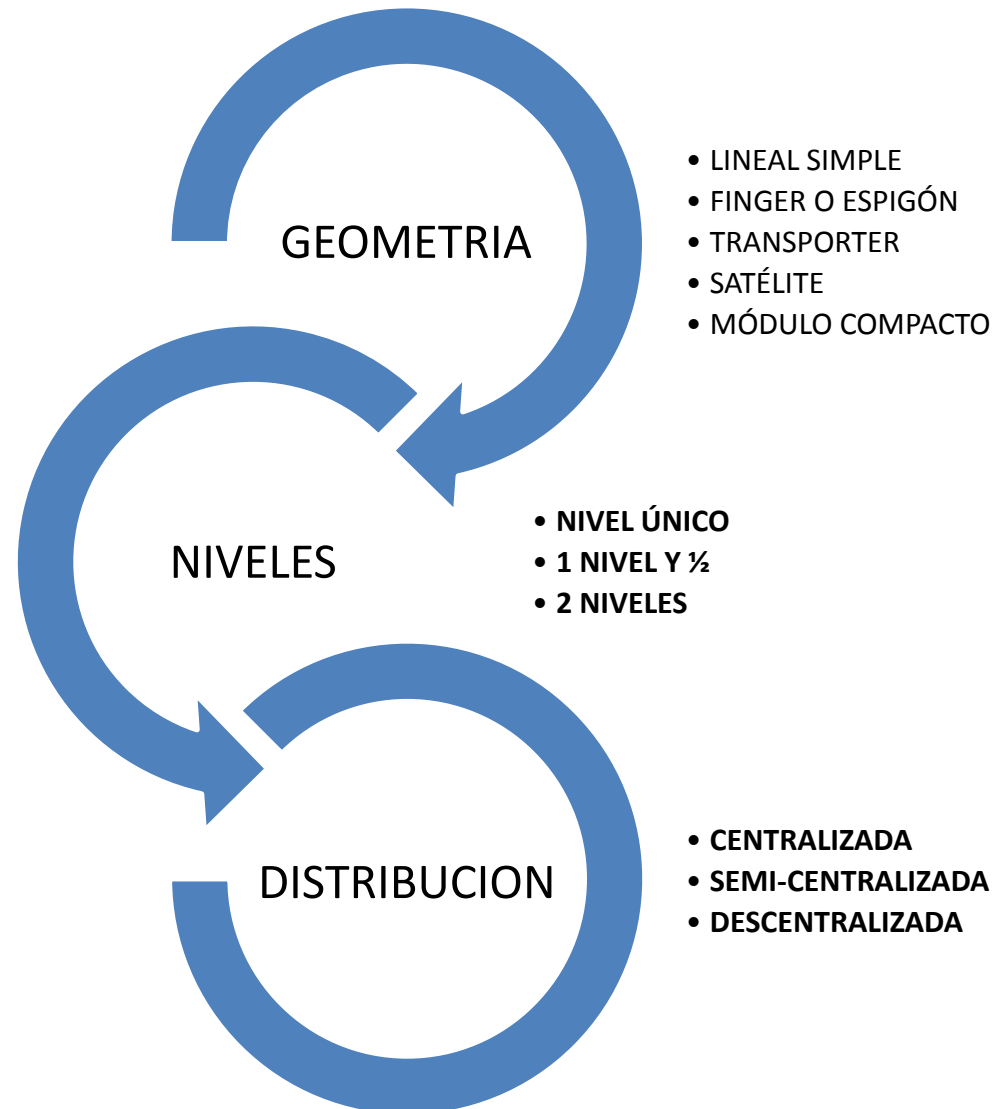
GEOMETRIA

- LINEAL SIMPLE
- FINGER O ESPIGÓN
- TRANSPORTER
- SATÉLITE
- MÓDULO COMPACTO

NIVELES

- **NIVEL ÚNICO**
- **1 NIVEL Y ½**
- **2 NIVELES**

DISTRIBUCION

- **CENTRALIZADA**
- **SEMI-CENTRALIZADA**
- **DESCENTRALIZADA**